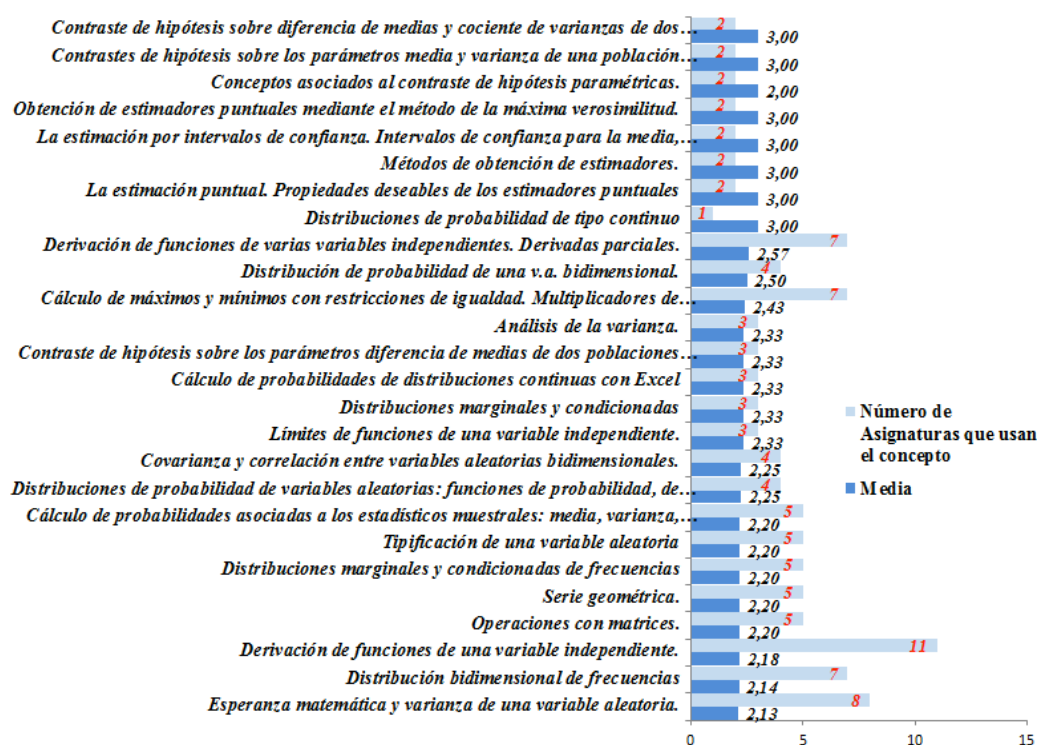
Contraste de hipótesis sobre diferencia de medias y cociente de varianzas de dos… 2 3,00
Contrastes de hipótesis sobre los parámetros media y varianza de una población… 2 3,00
Conceptos asociados al contraste de hipótesis paramétricas. 2 2,00
Obtención de estimadores puntuales mediante el método de la máxima verosimilitud. 2 3,00
La estimación por intervalos de confianza. Intervalos de confianza para la media,… 2 3,00
Métodos de obtención de estimadores. 2 3,00
La estimación puntual. Propiedades deseables de los estimadores puntuales 2 3,00
Distribuciones de probabilidad de tipo continuo 1 3,00
Derivación de funciones de varias variables independientes. Derivadas parciales. 7 2,57
Distribución de probabilidad de una v.a. bidimensional. 4 2,50
Cálculo de máximos y mínimos con restricciones de igualdad. Multiplicadores de… 7 2,43
Análisis de la varianza. 3 2,33
Contraste de hipótesis sobre los parámetros diferencia de medias de dos poblaciones… 3 2,33
Cálculo de probabilidades de distribuciones continuas con Excel 3 2,33
Distribuciones marginales y condicionadas 3 2,33
Límites de funciones de una variable independiente. 3 2,33
Covarianza y correlación entre variables aleatorias bidimensionales. 4 2,25
Distribuciones de probabilidad de variables aleatorias: funciones de probabilidad, de… 4 2,25
Cálculo de probabilidades asociadas a los estadísticos muestrales: media, varianza,… 5 2,20
Tipificación de una variable aleatoria 5 2,20
Distribuciones marginales y condicionadas de frecuencias 5 2,20
Serie geométrica. 5 2,20
Operaciones con matrices. 5 2,20
Derivación de funciones de una variable independiente. 11 2,18
Distribución bidimensional de frecuencias 7 2,14
Esperanza matemática y varianza de una variable aleatoria. 8 2,13

0 5 10 15

Número de Asignaturas que usan el concepto
Media